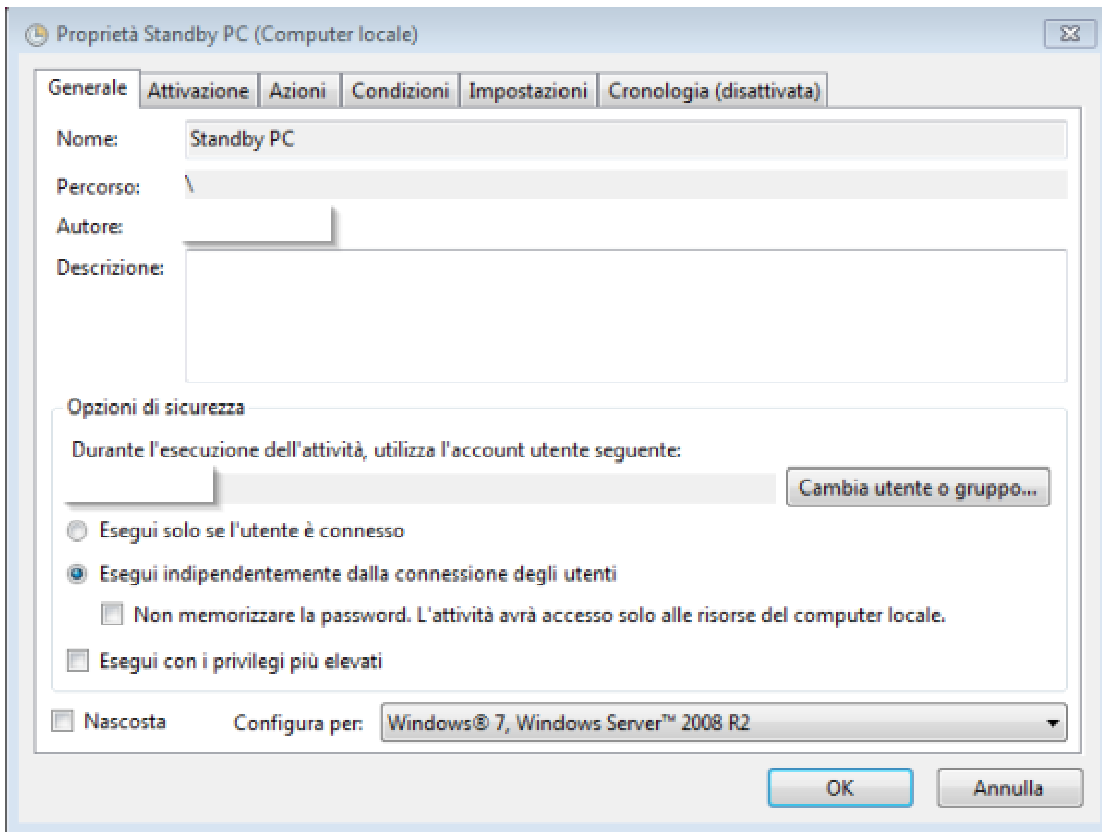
Proprietà Standby PC (Computer locale)

Generale | Attivazione | Azioni | Condizioni | Impostazioni | Cronologia (disattivata)

Nome: Standby PC

Percorso: \

Autore:

Descrizione:

Opzioni di sicurezza

Durante l'esecuzione dell'attività, utilizza l'account utente seguente:

Cambia utente o gruppo...

Esegui solo se l'utente è connesso

Esegui indipendentemente dalla connessione degli utenti

Non memorizzare la password. L'attività avrà accesso solo alle risorse del computer locale.

Esegui con i privilegi più elevati

Nascosta

Configura per: Windows® 7, Windows Server™ 2008 R2

OK

Annulla